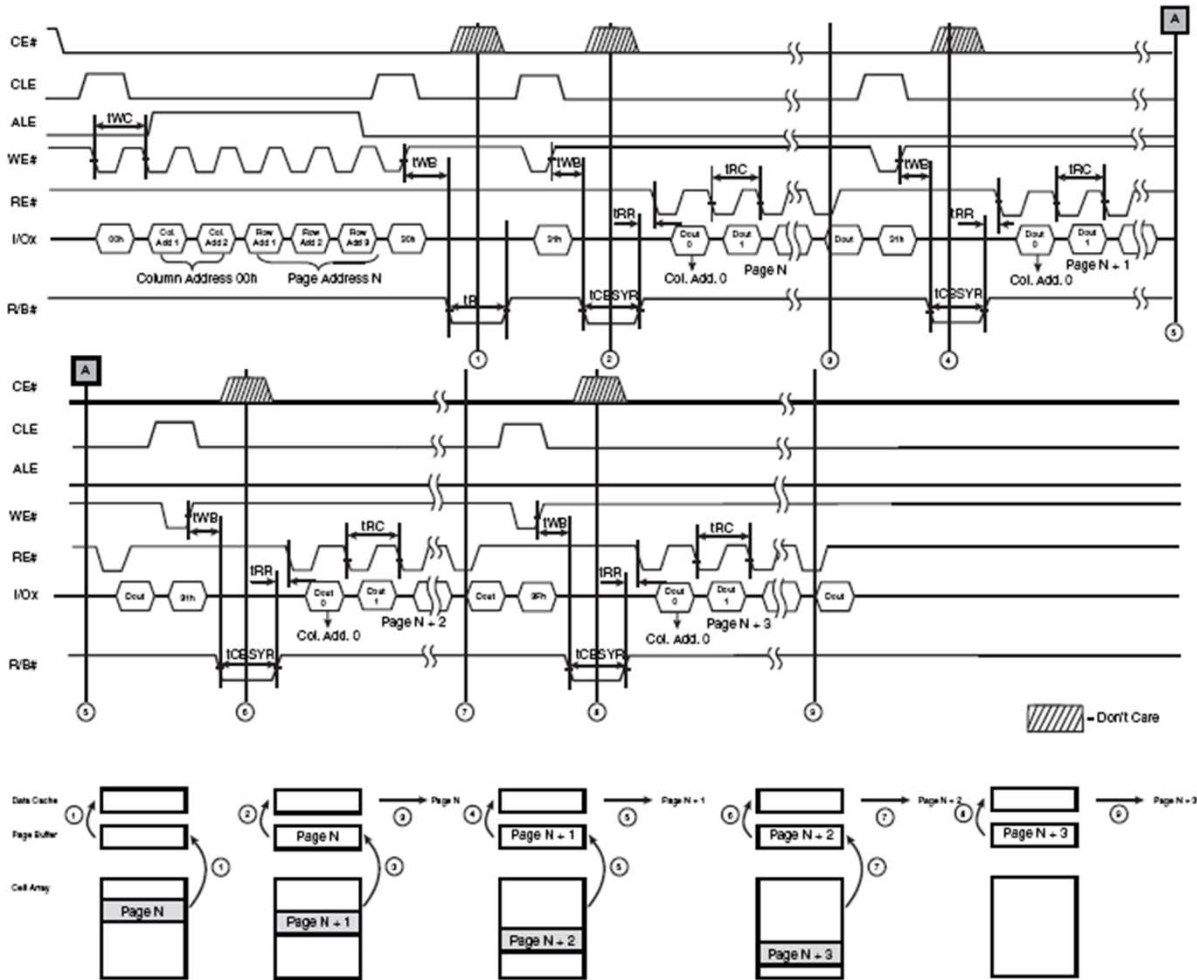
CE#
CLE
ALE
WE#
RE#
I/Ox
R/B#

A

tWC
tWB
tWB
tWB
tRC
tRC
tRR
tRR

00h
Col. Add 1
Col. Add 2
Row Add 1
Row Add 2
Row Add 3
30h
31h
Dout 0
Dout 1
Dout
31h
Dout 0
Dout 1

Column Address 00h
Page Address N
Col. Add. 0
Page N
Col. Add. 0
Page N + 1

tR
tCBSYR
tCBSYR

1
2
3
4
5

CE#
CLE
ALE
WE#
RE#
I/Ox
R/B#

A

tWB
tWB
tRC
tRC
tRR
tRR

Dout
31h
Dout 0
Dout 1
Dout
3Fh
Dout 0
Dout 1
Dout

Col. Add. 0
Page N + 2
Col. Add. 0
Page N + 3

tCBSYR
tCBSYR

5
6
7
8
9

- Don't Care

Data Cache
Page Buffer
Cell Array

1
Page N

2
Page N
3
Page N
Page N + 1

4
Page N + 1
5
Page N + 1
Page N + 2

6
Page N + 2
7
Page N + 2
Page N + 3

8
Page N + 3
9
Page N + 3